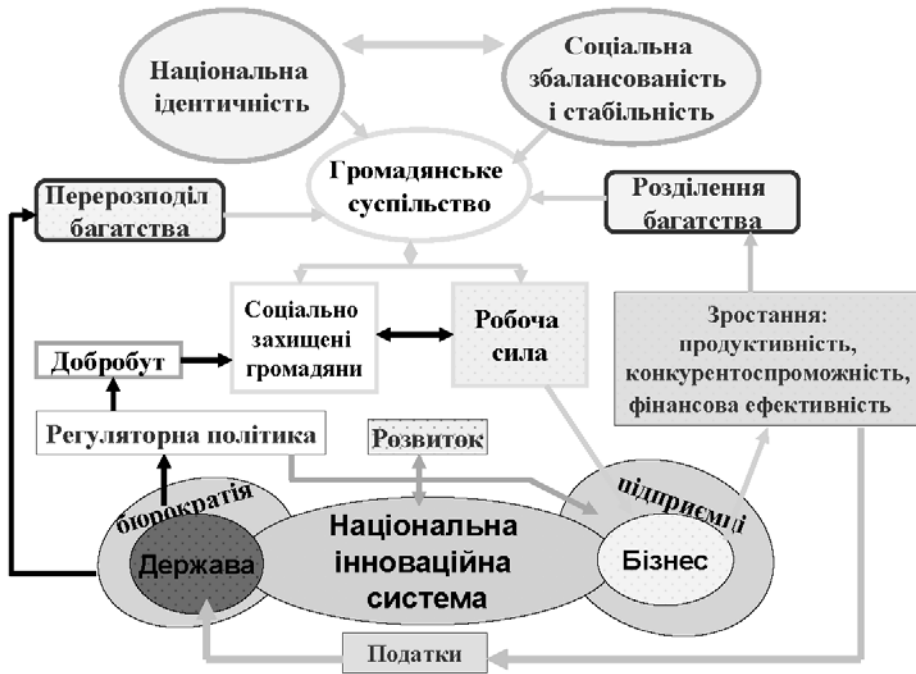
Національна ідентичність

Соціальна збалансованість і стабільність

Громадянське суспільство

Перерозподіл багатства

Розділення багатства

Соціально захищені громадяни

Робоча сила

Добробут

Зростання: продуктивність, конкурентоспроможність, фінансова ефективність

Регуляторна політика

Розвиток

бюрократія

підприємці

Держава

Національна інноваційна система

Бізнес

Податки